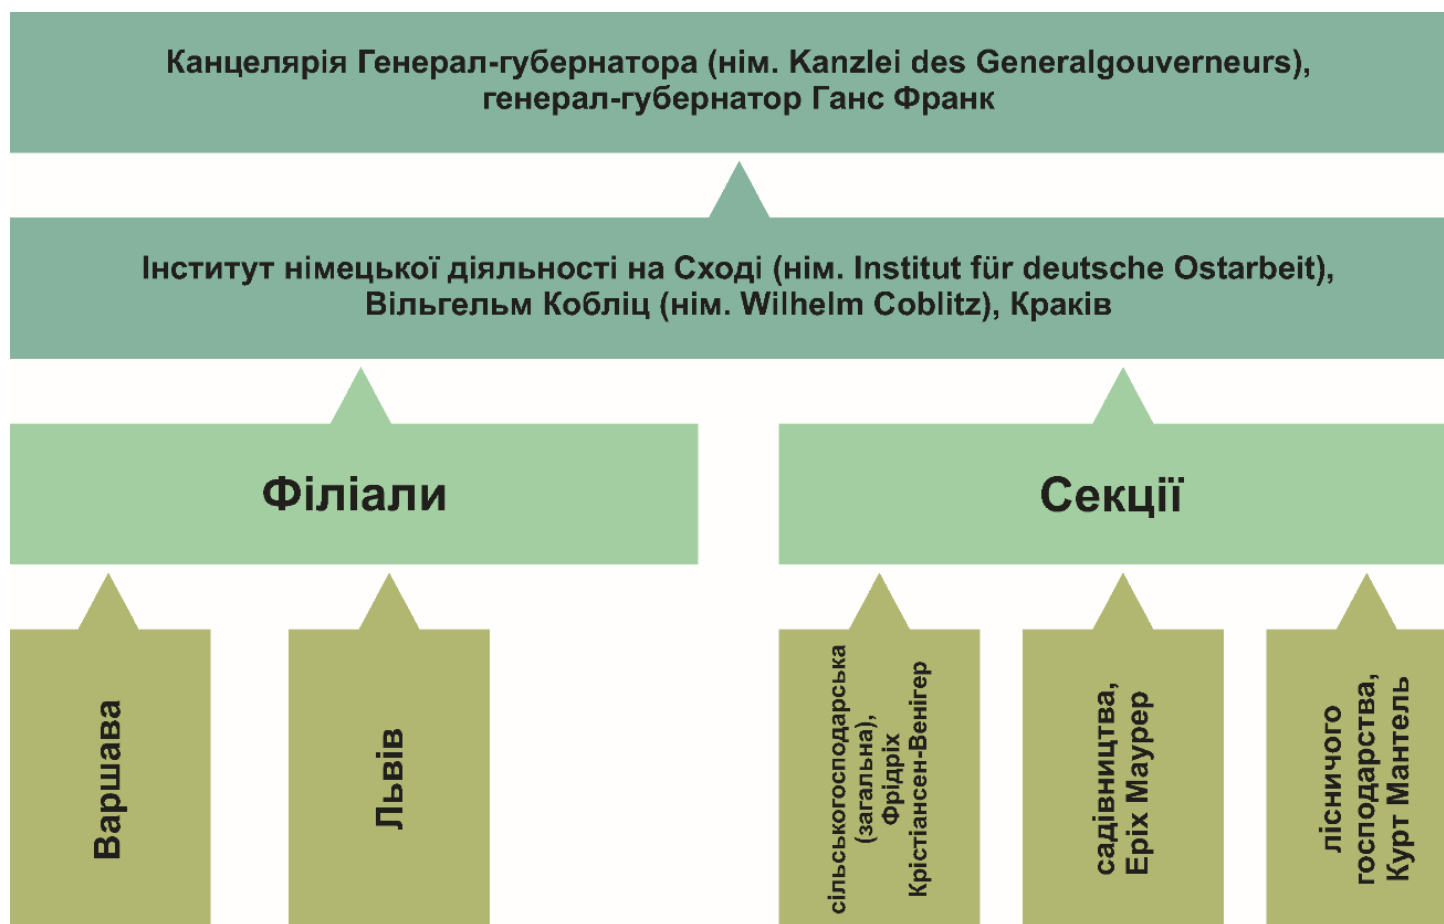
Канцелярія Генерал-губернатора (нім. Kanzlei des Generalgouverneurs), генерал-губернатор Ганс Франк

Інститут німецької діяльності на Сході (нім. Institut für deutsche Ostarbeit), Вільгельм Кобліц (нім. Wilhelm Coblitz), Краків

Філіали

Секції

Варшава

Львів

сільськогосподарська (загальна), Фрідріх Крістіансен-Венігер

садівництва, Еріх Маурер

лісничого господарства, Курт Мантель